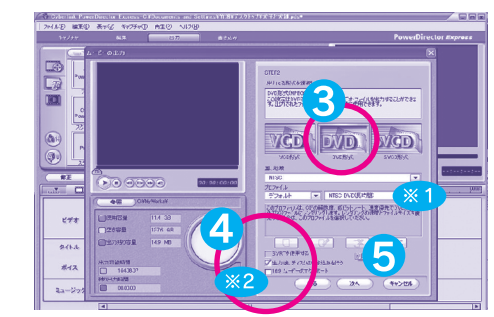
PowerDirector Express

ファイル(F) 編集(E) 表示(V) キャプチャ(C) 再生(P) ヘルプ(H)

STEP2

VCD
DVD
SVCD

3

4

5

※1

※2

NTSC
デフォルト
NTSC DVD

114 GB
17H 6R
149 MB

16438
00:00

ビデオ
タイトル
ボイス
ミュージック

00:00:00:00

次へ
キャンセル